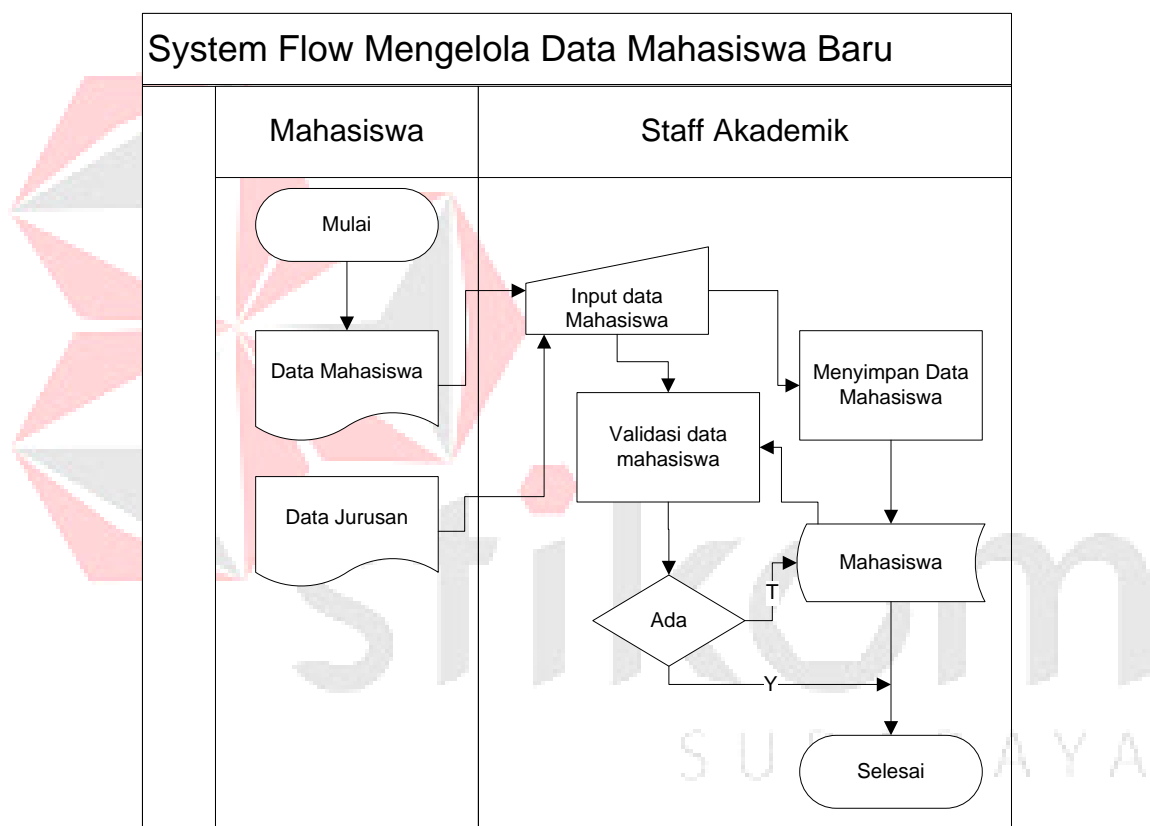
System Flow Mengelola Data Mahasiswa Baru

Mahasiswa

Staff Akademik

Mulai

Data Mahasiswa

Data Jurusan

Input data Mahasiswa

Validasi data mahasiswa

Menyimpan Data Mahasiswa

Mahasiswa

Ada

T

Y

Selesai

stikom
SURABAYA